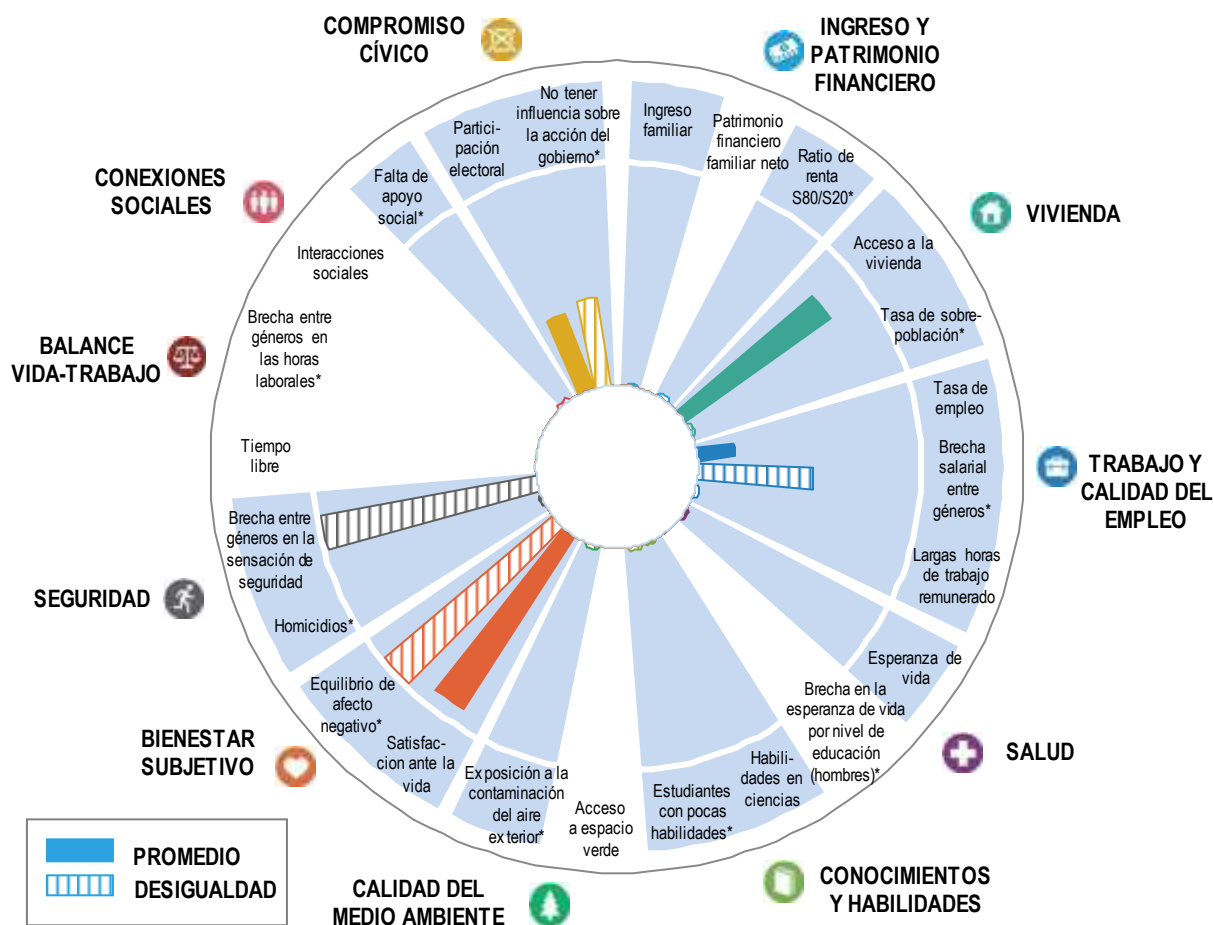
COMPROMISO CÍVICO

INGRESO Y PATRIMONIO FINANCIERO

No tener influencia sobre la acción del gobierno*

Participación electoral

Ingreso familiar

Patrimonio financiero familiar neto

Ratio de renta S80/S20*

CONEXIONES SOCIALES

Falta de apoyo social*

VIVIENDA

Interacciones sociales

Acceso a la vivienda

Tasa de sobrepoblación*

BALANCE VIDA-TRABAJO

Brecha entre géneros en las horas laborales*

Tasa de empleo

Tiempo libre

Brecha salarial entre géneros*

TRABAJO Y CALIDAD DEL EMPLEO

Brecha entre géneros en la sensación de seguridad

Largas horas de trabajo remunerado

SEGURIDAD

Homicidios*

Esperanza de vida

Equilibrio de afecto negativo*

Brecha en la esperanza de vida por nivel de educación (hombres)*

BIENESTAR SUBJETIVO

Satisfacción ante la vida

SALUD

Exposición a la contaminación del aire exterior*

Acceso a espacio verde

Estudiantes con pocas habilidades*

Habilidades en ciencias

PROMEDIO
DESIGUALDAD

CALIDAD DEL MEDIO AMBIENTE

CONOCIMIENTOS Y HABILIDADES